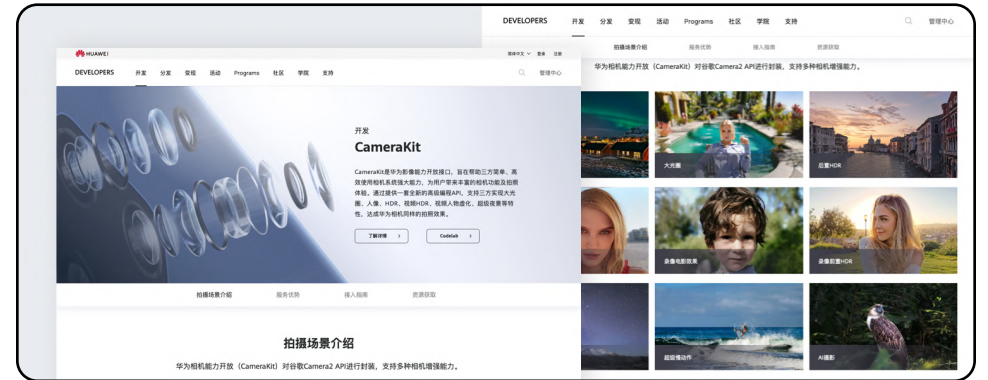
DEVELOPERS 开发 分发 变现 活动 Programs 社区 学院 支持 管理中心

拍摄场景介绍 服务优势 接入指南 资源获取

华为相机能力开放（CameraKit）对谷歌Camera2 API进行封装，支持多种相机增强能力。

大光圈

后置HDR

录像电影效果

录像前置HDR

超级慢动作

AI摄影

HUAWEI 简体中文 登录 注册

DEVELOPERS 开发 分发 变现 活动 Programs 社区 学院 支持 管理中心

开发

CameraKit

CameraKit是华为影像能力开放接口，旨在帮助三方简单、高效使用相机系统能力，为用户带来丰富的相机功能及拍照体验。通过提供一套全新的高级编程API，支持三方实现大光圈、人像、HDR、视频HDR、视频人物虚化、超级夜景等特性，达成华为相机同样的拍照效果。

了解详情 >

Codelab >

拍摄场景介绍 服务优势 接入指南 资源获取

拍摄场景介绍

华为相机能力开放（CameraKit）对谷歌Camera2 API进行封装，支持多种相机增强能力。